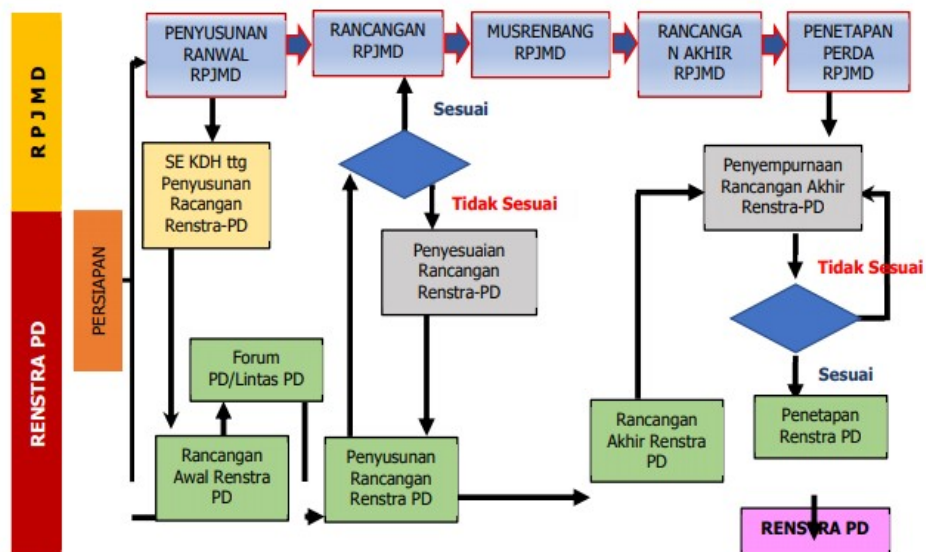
R P J M D

RENSTRA PD

PERSIAPAN

PENYUSUNAN RANWAL RPJMD

RANCANGAN RPJMD

MUSRENBANG RPJMD

RANCANGA N AKHIR RPJMD

PENETAPAN PERDA RPJMD

SE KDH ttg Penyusunan Racangan Renstra-PD

Sesuai

Tidak Sesuai

Penyesuaian Rancangan Renstra-PD

Forum PD/Lintas PD

Rancangan Awal Renstra PD

Penyusunan Rancangan Renstra PD

Rancangan Akhir Renstra PD

Penyempurnaan Rancangan Akhir Renstra-PD

Tidak Sesuai

Sesuai

Penetapan Renstra PD

RENSTRA PD